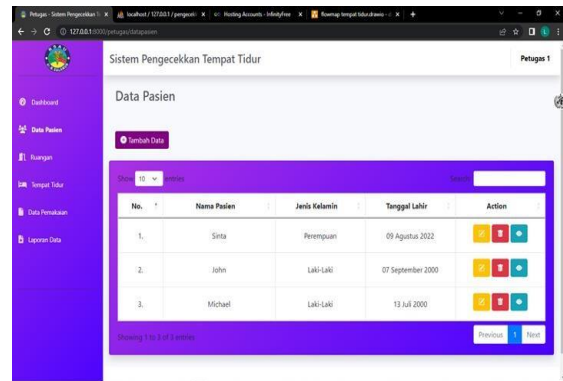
Petugas - Sistem Pengecekkan Te × | localhost / 127.0.0.1 / pengecek × | Hosting Accounts - InfinityFree × | flowmap tempat tidur drawio - × | +

127.0.0.1:8000/petugas/datapasien

Sistem Pengecekkan Tempat Tidur

Petugas 1

Dashboard

Data Pasien

Ruangan

Tempat Tidur

Data Pemakaian

Laporan Data

Data Pasien

Tambah Data

Show 10 entries

Search:

| No. | Nama Pasien | Jenis Kelamin | Tanggal Lahir | Action |
|---|---|---|---|---|
| 1. | Sinta | Perempuan | 09 Agustus 2022 | |
| 2. | John | Laki-Laki | 07 September 2000 | |
| 3. | Michael | Laki-Laki | 13 Juli 2000 | |

Showing 1 to 3 of 3 entries

Previous 1 Next